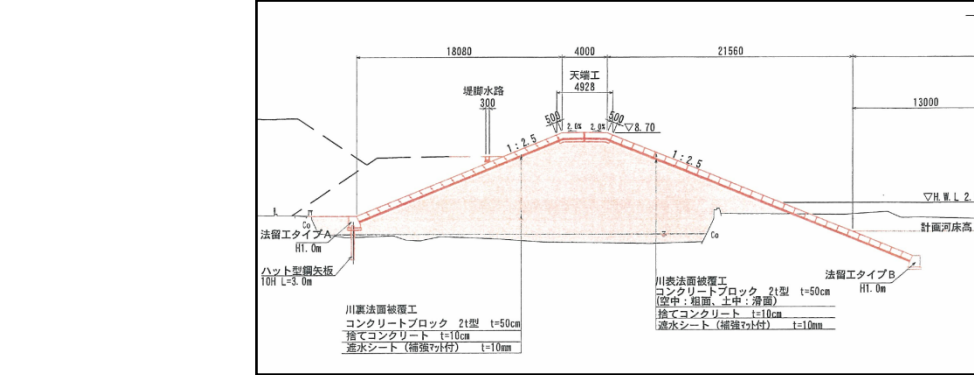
18080

4000

21560

13000

天端工
4928

堤脚水路
300

500

500

2.0%

2.0%

▽8.70

1：2.5

1：2.5

▽H.W.L 2.

計画河床高

Co

Co

法留工タイプA
H1.0m

ハット型鋼矢板
10H L=3.0m

川裏法面被覆工
コンクリートブロック 2t型 t=50cm
捨てコンクリート t=10cm
遮水シート（補強マット付） t=10mm

川表法面被覆工
コンクリートブロック 2t型 t=50cm
(空中：粗面、上中：滑面)
捨てコンクリート t=10cm
遮水シート（補強マット付） t=10mm

法留工タイプB
H1.0m